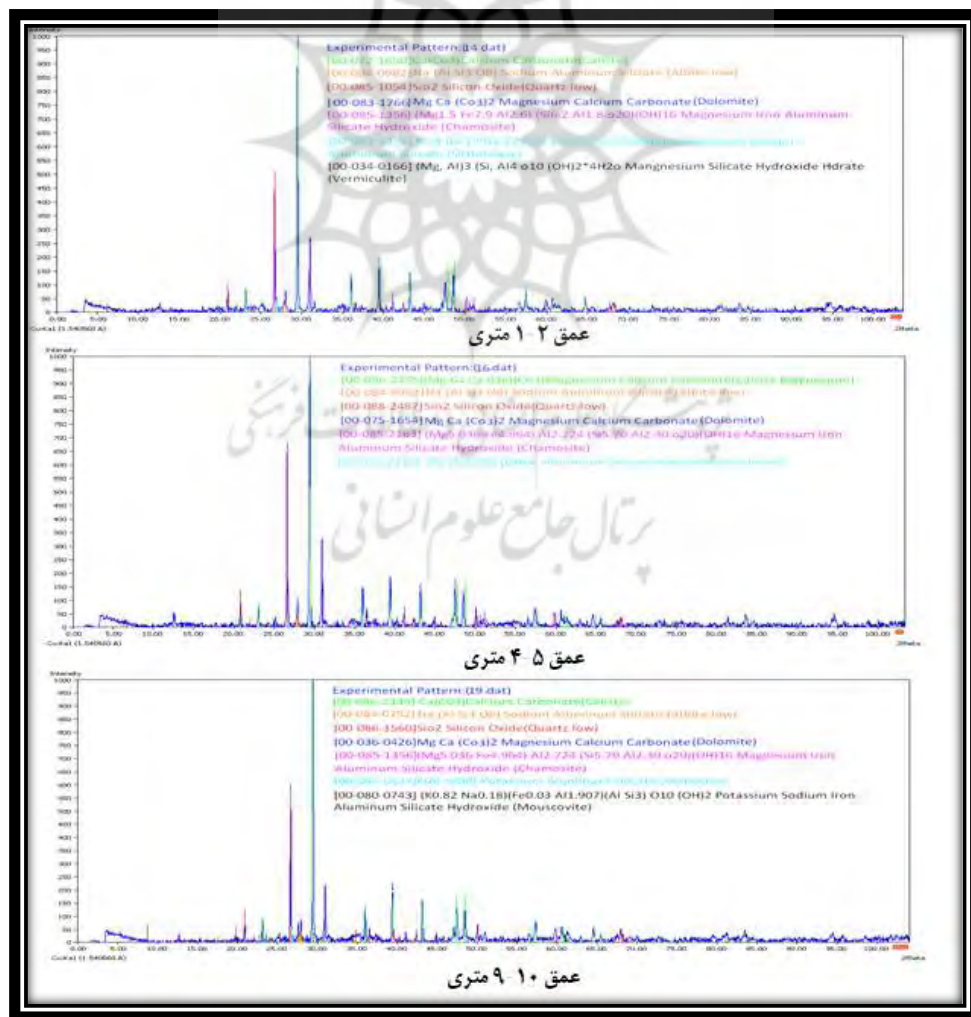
Intensity
1000
950
900
850
800
750
700
650
600
550
500
450
400
350
300
250
200
150
100
50
0.00

Experimental Pattern:(14.dat)
[00-072-1650]Ca(Co3)Calcium Carbonate(Calcite)
[00-084-0982]Na (Al Si3 O8) Sodium Aluminum Silicate (Albite low)
[00-085-1054]Sio2 Silicon Oxide(Quartz low)
[00-083-1766]Mg Ca (Co3)2 Magnesium Calcium Carbonate(Dolomite)
[00-085-1356]Mg1.5 Fe7.9 Al2.6 (Si5.2 Al1.8 o20)(OH)16 Magnesium Iron Aluminum Silicate Hydroxide (Chamosite)
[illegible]
[00-034-0166] (Mg, Al)3 (Si, Al4 o10 (OH)2*4H2o Magnesium Silicate Hydroxide Hdrate (Vermiculite)

0.00 5.00 10.00 15.00 20.00 25.00 30.00 35.00 40.00 45.00 50.00 55.00 60.00 65.00 70.00 75.00 80.00 85.00 90.00 95.00 100.00
CuKa1 (1.540560 A)
2theta

عمق ۲-۱ متری

Intensity
1000

Experimental Pattern:(16.dat)
[00-086-2335]Mg Ca (Co3)2 Magnesium Calcium Carbonate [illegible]
[00-084-0982]Na (Al Si3 O8) Sodium Aluminum Silicate (Albite low)
[00-088-2487]Sio2 Silicon Oxide(Quartz low)
[00-075-1654]Mg Ca (Co3)2 Magnesium Calcium Carbonate(Dolomite)
[00-085-2163] (Mg5.036 Fe4.964)(Fe0) Al2.224 (Si5.76 Al2.24 o20)(OH)16 Magnesium Iron Aluminum Silicate Hydroxide (Chamosite)
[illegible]

0.00 5.00 10.00 15.00 20.00 25.00 30.00 35.00 40.00 45.00 50.00 55.00 60.00 65.00 70.00 75.00 80.00 85.00 90.00 95.00 100.00
CuKa1 (1.540560 A)
2theta

عمق ۵-۴ متری

Intensity
1000

Experimental Pattern:(19.dat)
[00-086-2340] Ca(Co3)Calcium Carbonate(Calcite)
[00-084-0752] Na (Al Si3 O8) Sodium Aluminum Silicate (Albite low)
[00-086-1560]Sio2 Silicon Oxide(Quartz low)
[00-036-0426]Mg Ca (Co3)2 Magnesium Calcium Carbonate(Dolomite)
[00-085-1356]Mg5.036 Fe4.964 Al2.224 (Si5.76 Al2.24 o20)(OH)16 Magnesium Iron Aluminum Silicate Hydroxide (Chamosite)
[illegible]
[00-080-0743] (K0.82 Na0.18)(Fe0.03 Al1.907)(Al Si3) O10 (OH)2 Potassium Sodium Iron Aluminum Silicate Hydroxide (Mouscovite)

0.00 5.00 10.00 15.00 20.00 25.00 30.00 35.00 40.00 45.00 50.00 55.00 60.00 65.00 70.00 75.00 80.00 85.00 90.00 95.00 100.00
CuKa1 (1.540560 A)
2theta

عمق ۱۰-۹ متری

پرتال جامع علوم انسانی
پژوهشگاه علوم انسانی و مطالعات فرهنگی